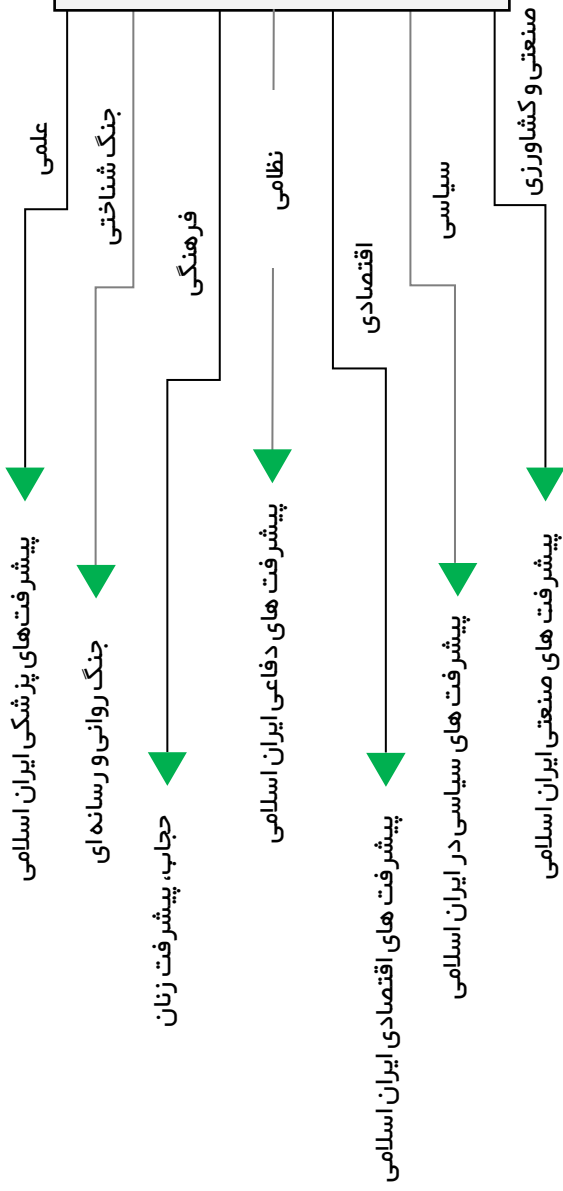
صنعتی و کشاورزی

سیاسی

اقتصادی

نظامی

فرهنگی

جنگ شناختی

علمی

پیشرفت‌های پزشکی ایران اسلامی

جنگ روانی و رسانه‌ای

حجاب، پیشرفت زنان

پیشرفت های دفاعی ایران اسلامی

پیشرفت های اقتصادی ایران اسلامی

پیشرفت های سیاسی در ایران اسلامی

پیشرفت های صنعتی ایران اسلامی